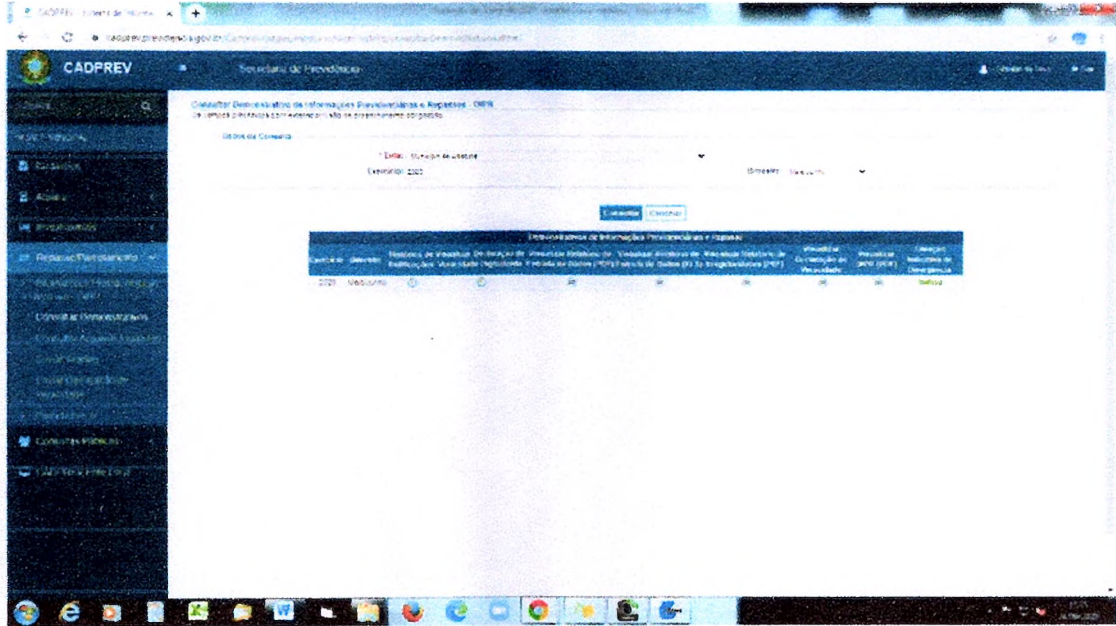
CADPREV - Sistema de Informa... ×

CADPREV

Secretaria de Previdência

Consultar Demonstrativo de Informações Previdenciárias e Repasses - DIPR

Dados da Consulta

* Ente: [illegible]

Exercício: 2020

Bimestre: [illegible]

Consultar Cancelar

Demonstrativo de Informações Previdenciárias e Repasses

| Exercício | Bimestre | Histórico de Versões | Declaração de Veracidade | Visualizar Relatório de Entrega de Dados (PDF) | Visualizar Relatório de Entrega de Dados (XLS) | Visualizar Relatório de Irregularidades (PDF) | Visualizar Declaração de Veracidade | Visualizar DIPR (PDF) | Situação Indicativa de Divergência |
|---|---|---|---|---|---|---|---|---|---|
| 2020 | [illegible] | | | | | | | | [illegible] |

Consultar Demonstrativos

Concursos Públicos